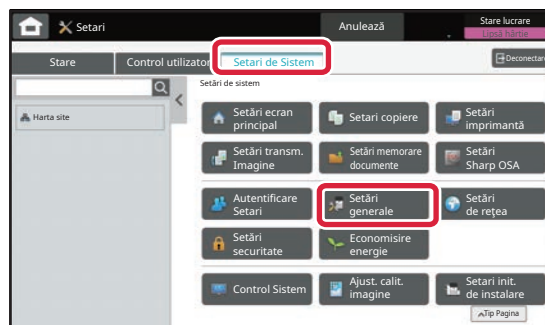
Setari
Anulează
Stare lucrare
Lipsă hârtie
Stare
Control utilizator
Setari de Sistem
Deconectar
Harta site
Setări de sistem
Setări ecran principal
Setari copiere
Setări imprimantă
Setări transm. Imagine
Setări memorare documente
Setări Sharp OSA
Autentificare Setari
Setări generale
Setări de reţea
Setări securitate
Economisire energie
Control Sistem
Ajust. calit. imagine
Setari init. de instalare
Tip Pagina